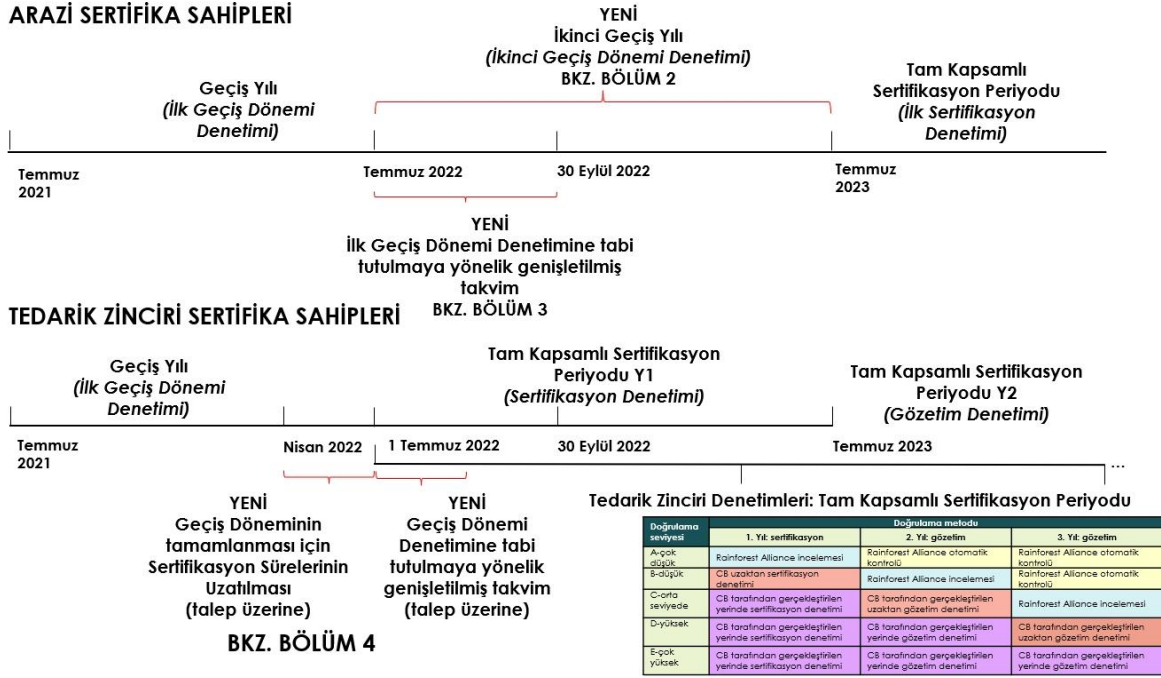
ARAZİ SERTİFİKA SAHİPLERİ

YENİ
İkinci Geçiş Yılı
(İkinci Geçiş Dönemi Denetimi)
BKZ. BÖLÜM 2

Geçiş Yılı
(İlk Geçiş Dönemi Denetimi)

Tam Kapsamlı Sertifikasyon Periyodu
(İlk Sertifikasyon Denetimi)

Temmuz 2021

Temmuz 2022

30 Eylül 2022

Temmuz 2023

YENİ
İlk Geçiş Dönemi Denetimine tabi tutulmaya yönelik genişletilmiş takvim
BKZ. BÖLÜM 3

TEDARİK ZİNCİRİ SERTİFİKA SAHİPLERİ

Geçiş Yılı
(İlk Geçiş Dönemi Denetimi)

Tam Kapsamlı Sertifikasyon Periyodu Y1
(Sertifikasyon Denetimi)

Tam Kapsamlı Sertifikasyon Periyodu Y2
(Gözetim Denetimi)

Temmuz 2021

Nisan 2022

1 Temmuz 2022

30 Eylül 2022

Temmuz 2023

...

YENİ
Geçiş Döneminin tamamlanması için Sertifikasyon Sürelerinin Uzatılması
(talep üzerine)

YENİ
Geçiş Dönemi Denetimine tabi tutulmaya yönelik genişletilmiş takvim
(talep üzerine)

BKZ. BÖLÜM 4

Tedarik Zinciri Denetimleri: Tam Kapsamlı Sertifikasyon Periyodu

| Doğrulama seviyesi | Doğrulama metodu: 1. Yıl: sertifikasyon | 2. Yıl: gözetim | 3. Yıl: gözetim |
|---|---|---|---|
| A-çok düşük | Rainforest Alliance incelemesi | Rainforest Alliance otomatik kontrolü | Rainforest Alliance otomatik kontrolü |
| B-düşük | CB uzaktan sertifikasyon denetimi | Rainforest Alliance incelemesi | Rainforest Alliance otomatik kontrolü |
| C-orta seviyede | CB tarafından gerçekleştirilen yerinde sertifikasyon denetimi | CB tarafından gerçekleştirilen uzaktan gözetim denetimi | Rainforest Alliance incelemesi |
| D-yüksek | CB tarafından gerçekleştirilen yerinde sertifikasyon denetimi | CB tarafından gerçekleştirilen yerinde gözetim denetimi | CB tarafından gerçekleştirilen uzaktan gözetim denetimi |
| E-çok yüksek | CB tarafından gerçekleştirilen yerinde sertifikasyon denetimi | CB tarafından gerçekleştirilen yerinde gözetim denetimi | CB tarafından gerçekleştirilen yerinde gözetim denetimi |